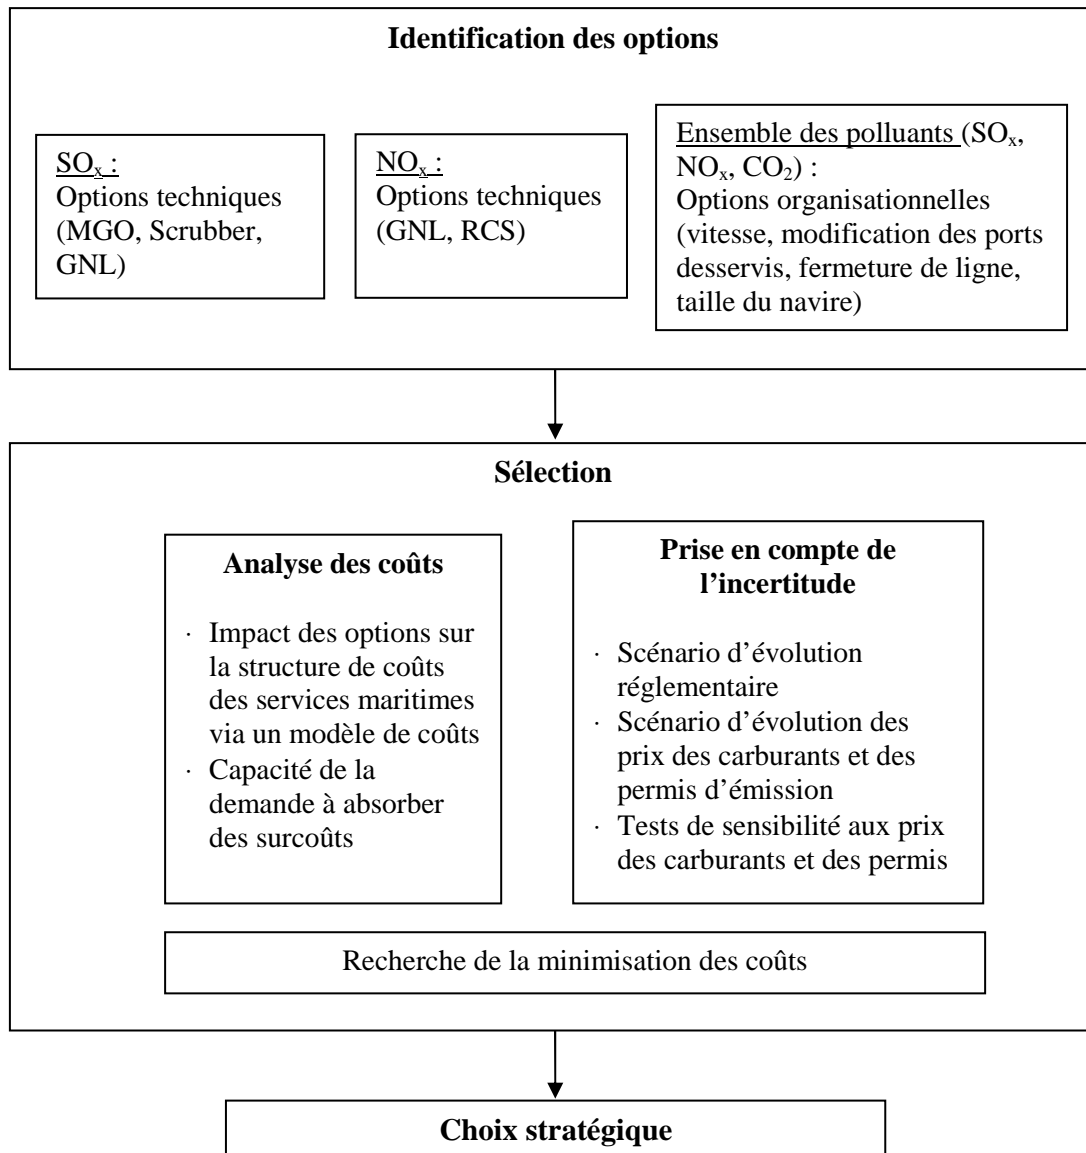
**Identification des options**

$SO_x$ :
Options techniques (MGO, Scrubber, GNL)

$NO_x$ :
Options techniques (GNL, RCS)

Ensemble des polluants ($SO_x$, $NO_x$, $CO_2$) :
Options organisationnelles (vitesse, modification des ports desservis, fermeture de ligne, taille du navire)

**Sélection**

**Analyse des coûts**

· Impact des options sur la structure de coûts des services maritimes via un modèle de coûts
· Capacité de la demande à absorber des surcoûts

**Prise en compte de l'incertitude**

· Scénario d'évolution réglementaire
· Scénario d'évolution des prix des carburants et des permis d'émission
· Tests de sensibilité aux prix des carburants et des permis

Recherche de la minimisation des coûts

**Choix stratégique**